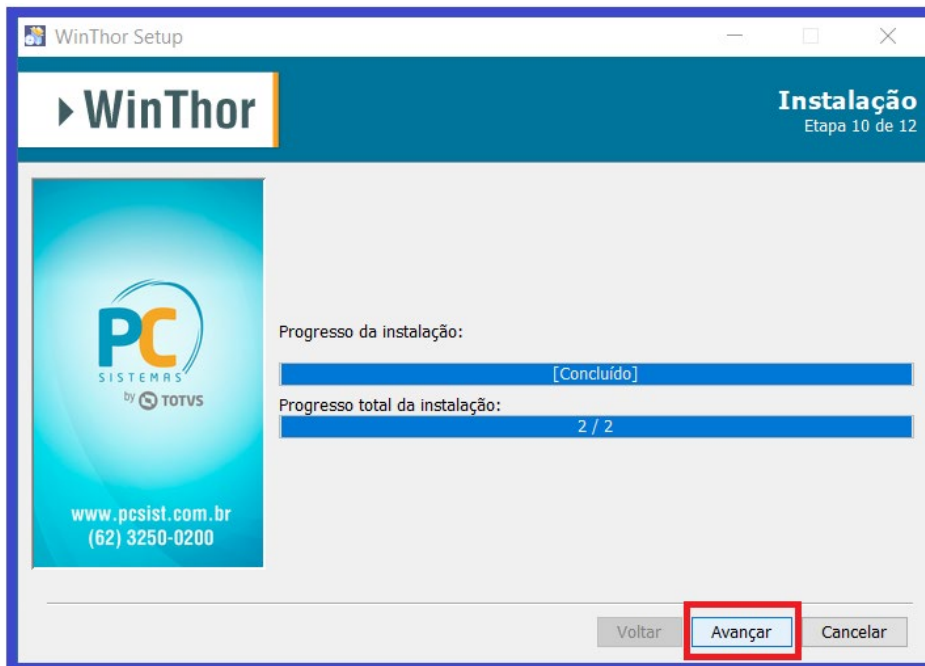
WinThor Setup

WinThor

Instalação
Etapa 10 de 12

PC
SISTEMAS
by TOTVS

www.pcsist.com.br
(62) 3250-0200

Progresso da instalação:

[Concluído]

Progresso total da instalação:

2 / 2

Voltar Avançar Cancelar